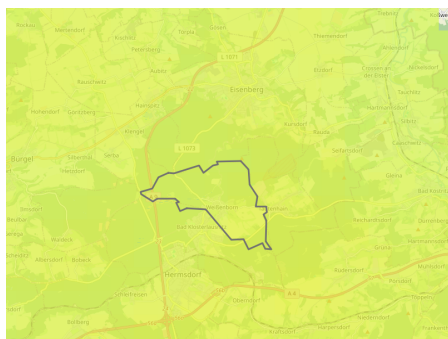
Rauda
Meusebach
Karlsdorf
Petersberg
Nepa
Silbitz
Thiemendorf
L 1073
Eisenberg
Ruttersdorf
Crossen an der Elster
Rauschwitz
Hainspitz
Königshofen
Serba
Kursdorf
Tautenhain
Bürgel
Törpla
Seifartsdorf
L 1072
Gnaschwitz
Schleifreisen
Reichenbach
Bad Klosterlausnitz
Hermsdorf
Lindau
Bollberg
Oberndorf
Weißenborn